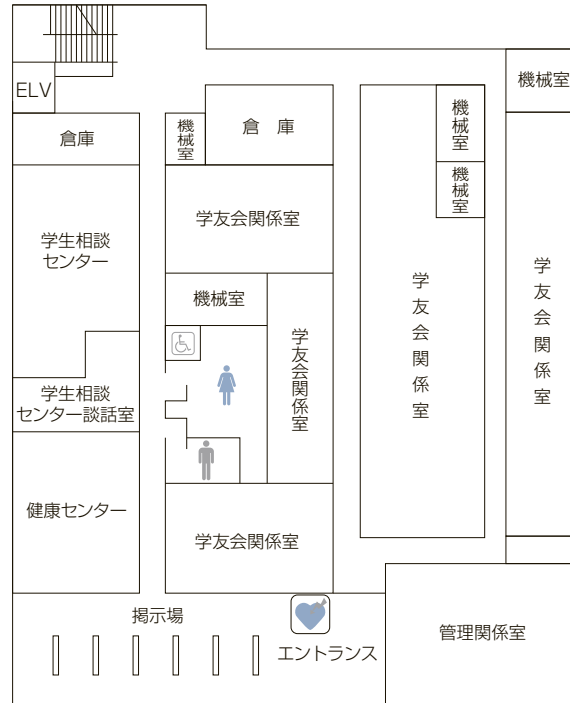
ELV

機械室

倉庫

機械室

倉 庫

機械室

機械室

学友会関係室

学生相談センター

機械室

学友会関係室

学友会関係室

学友会関係室

学生相談センター談話室

健康センター

学友会関係室

掲示場

エントランス

管理関係室